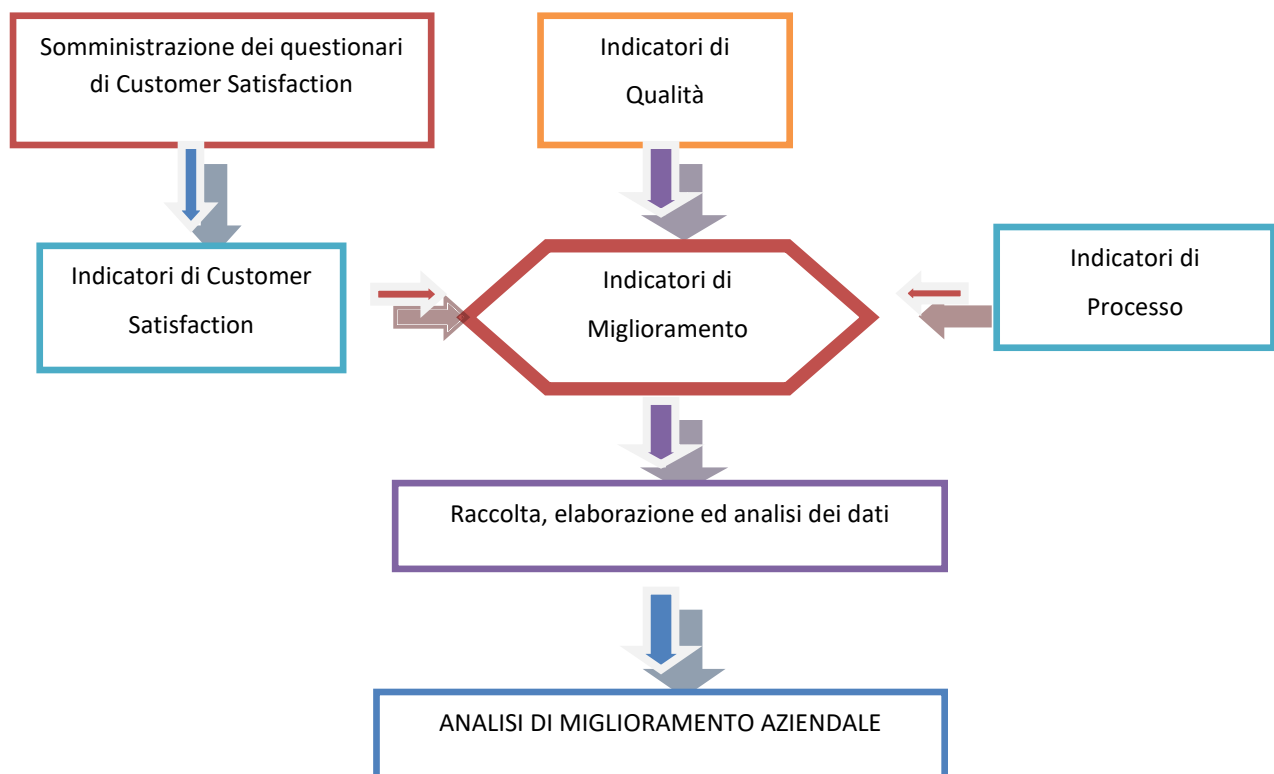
Somministrazione dei questionari di Customer Satisfaction

Indicatori di Qualità

Indicatori di Customer Satisfaction

Indicatori di Miglioramento

Indicatori di Processo

Raccolta, elaborazione ed analisi dei dati

ANALISI DI MIGLIORAMENTO AZIENDALE